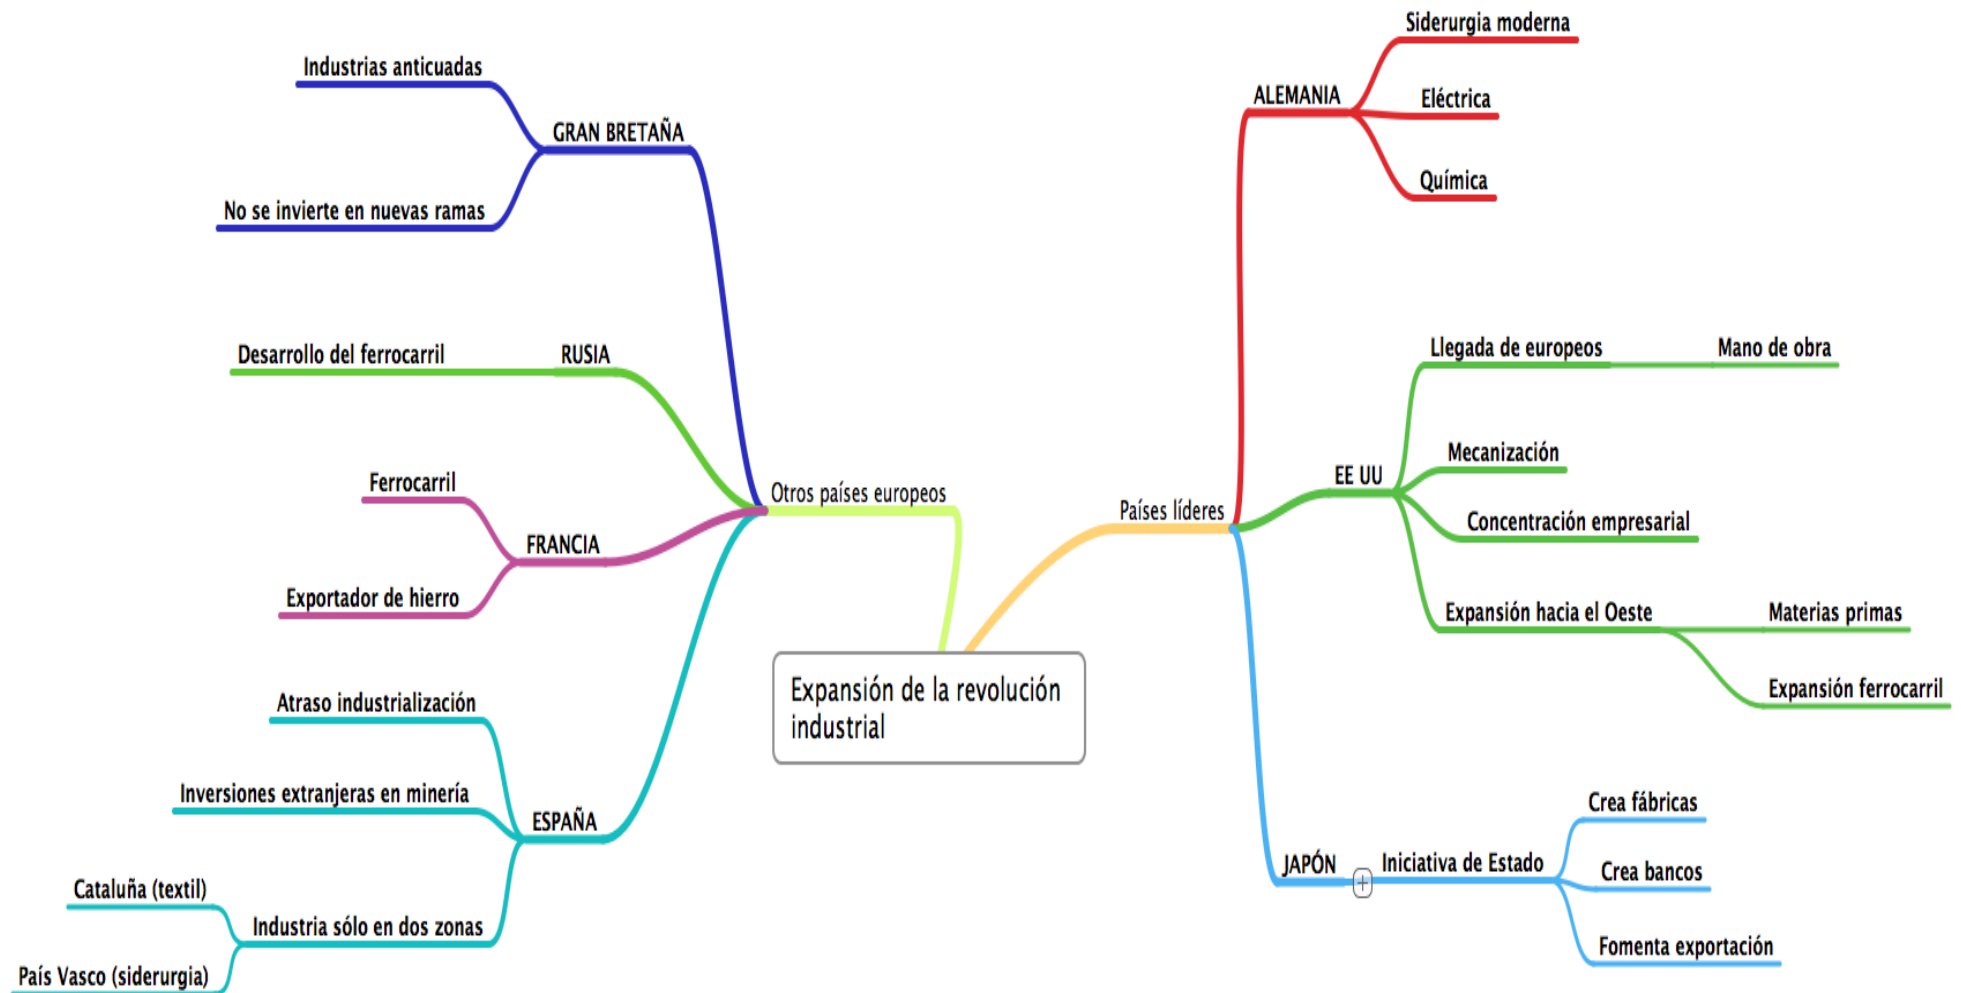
Expansión de la revolución industrial

Otros países europeos

GRAN BRETAÑA
Industrias anticuadas
No se invierte en nuevas ramas

RUSIA
Desarrollo del ferrocarril

FRANCIA
Ferrocarril
Exportador de hierro

ESPAÑA
Atraso industrialización
Inversiones extranjeras en minería
Industria sólo en dos zonas
Cataluña (textil)
País Vasco (siderurgia)

Países líderes

ALEMANIA
Siderurgia moderna
Eléctrica
Química

EE UU
Llegada de europeos
Mano de obra
Mecanización
Concentración empresarial
Expansión hacia el Oeste
Materias primas
Expansión ferrocarril

JAPÓN
Iniciativa de Estado
Crea fábricas
Crea bancos
Fomenta exportación